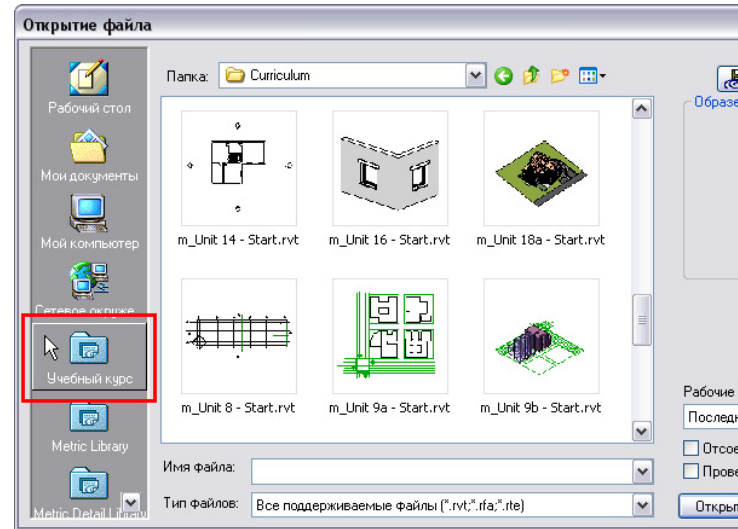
Открытие файла

Рабочий стол

Мои документы

Мой компьютер

Сетевое окруже

Учебный курс

Metric Library

Metric Detail Library

Папка: Curriculum

m_Unit 14 - Start.rvt

m_Unit 16 - Start.rvt

m_Unit 18a - Start.rvt

m_Unit 8 - Start.rvt

m_Unit 9a - Start.rvt

m_Unit 9b - Start.rvt

Имя файла:

Тип файлов: Все поддерживаемые файлы (*.rvt;*.rfa;*.rte)

Образе

Рабочие

Последн

Отсое

Прове

Откры